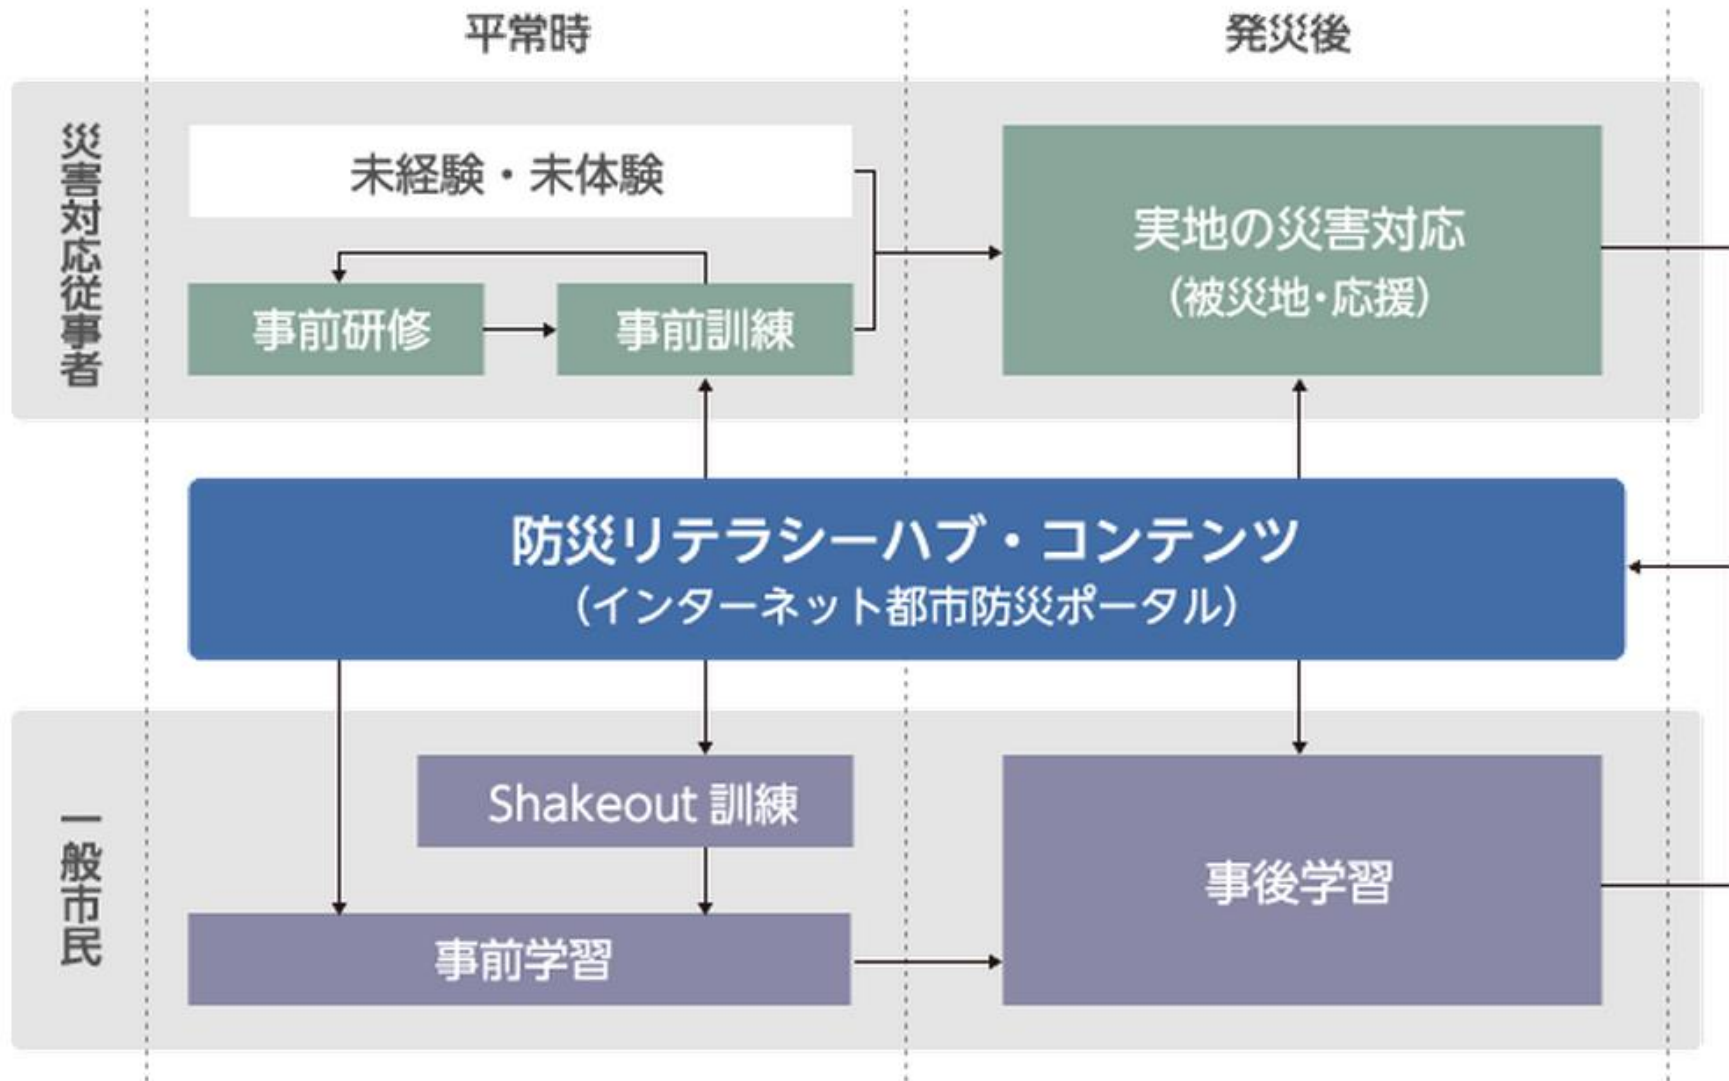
平常時

発災後

災害対応従事者

未経験・未体験

事前研修

事前訓練

実地の災害対応
(被災地・応援)

防災リテラシーハブ・コンテンツ
(インターネット都市防災ポータル)

一般市民

Shakeout 訓練

事前学習

事後学習